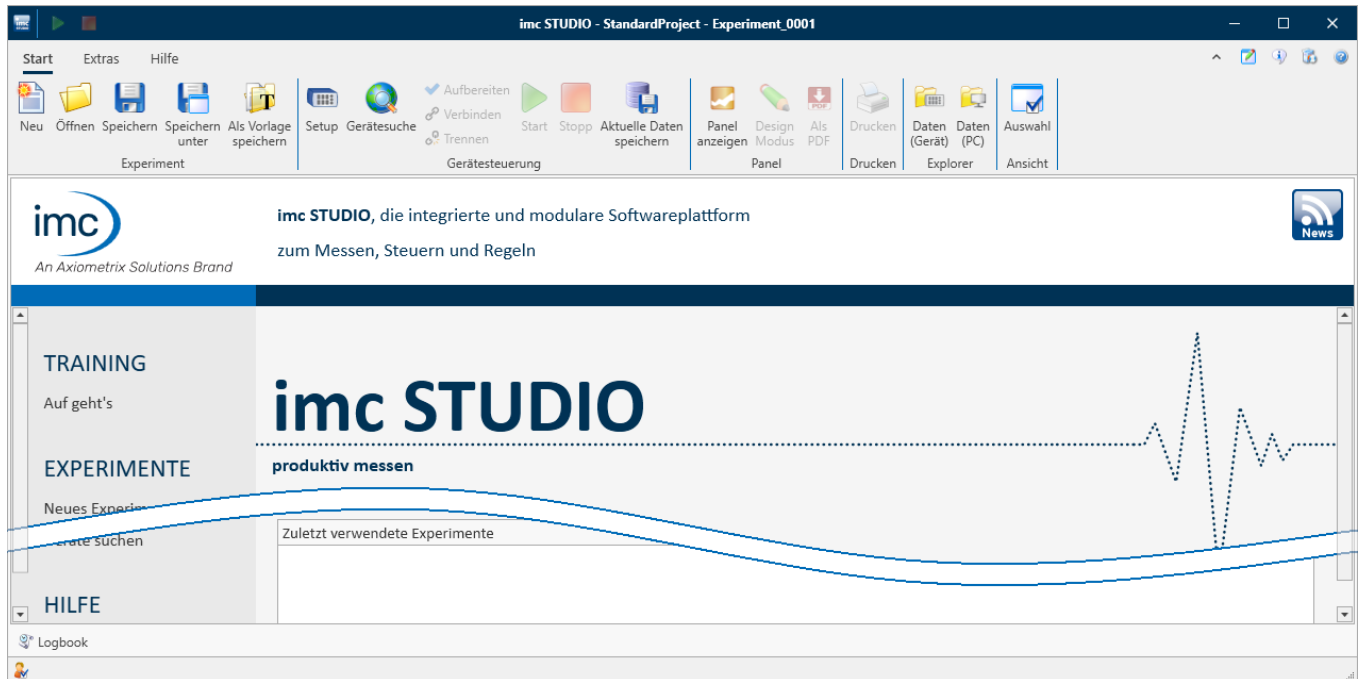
imc STUDIO - StandardProject - Experiment_0001

Start Extras Hilfe

Neu Öffnen Speichern Speichern unter Als Vorlage speichern
Experiment

Setup Gerätesuche Aufbereiten Verbinden Trennen Start Stopp Aktuelle Daten speichern
Gerätesteuerung

Panel anzeigen Design Modus Als PDF
Panel

Drucken
Drucken

Daten (Gerät) Daten (PC)
Explorer

Auswahl
Ansicht

imc
An Axiometrix Solutions Brand

**imc STUDIO**, die integrierte und modulare Softwareplattform
zum Messen, Steuern und Regeln

News

TRAINING
Auf geht's

EXPERIMENTE
Neues Experim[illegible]
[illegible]eräte suchen

HILFE

imc STUDIO
produktiv messen

Zuletzt verwendete Experimente

Logbook